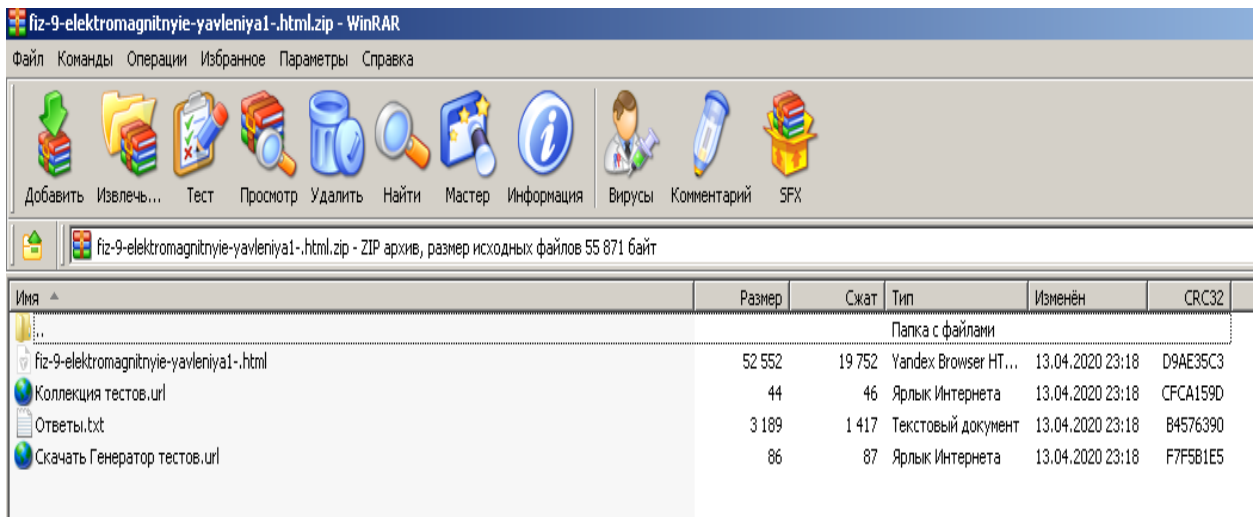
fiz-9-elektromagnitnyie-yavleniya1-.html.zip - WinRAR

Файл Команды Операции Избранное Параметры Справка

Добавить Извлечь... Тест Просмотр Удалить Найти Мастер Информация Вирусы Комментарий SFX

fiz-9-elektromagnitnyie-yavleniya1-.html.zip - ZIP архив, размер исходных файлов 55 871 байт

| Имя | Размер | Сжат | Тип | Изменён | CRC32 |
|---|---|---|---|---|---|
| .. | | | Папка с файлами | | |
| fiz-9-elektromagnitnyie-yavleniya1-.html | 52 552 | 19 752 | Yandex Browser HT... | 13.04.2020 23:18 | D9AE35C3 |
| Коллекция тестов.url | 44 | 46 | Ярлык Интернета | 13.04.2020 23:18 | CFCA159D |
| Ответы.txt | 3 189 | 1 417 | Текстовый документ | 13.04.2020 23:18 | B4576390 |
| Скачать Генератор тестов.url | 86 | 87 | Ярлык Интернета | 13.04.2020 23:18 | F7F5B1E5 |